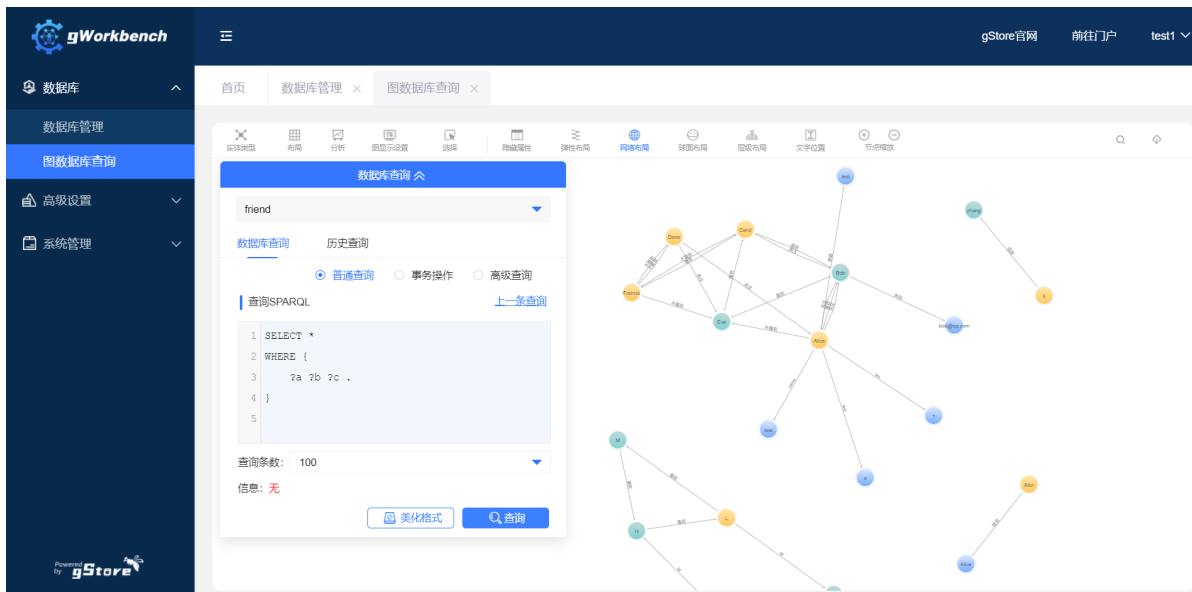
gWorkbench

gStore官网 前往门户 test1

数据库
数据库管理
图数据库查询
高级设置
系统管理

首页 数据库管理 × 图数据库查询 ×

实体类型 布局 分析 图显示设置 选择 隐藏属性 弹性布局 网络布局 球面布局 层级布局 文字位置 节点缩放

数据库查询

friend

数据库查询 历史查询

普通查询 事务操作 高级查询

查询SPARQL 上一条查询

1 SELECT *
2 WHERE {
3 ?a ?b ?c .
4 }
5

查询条数: 100

信息: 无

美化格式 查询

Powered by gStore

Dave Carol Bob Francis Eve Alice test zhang Alice Alice M L H